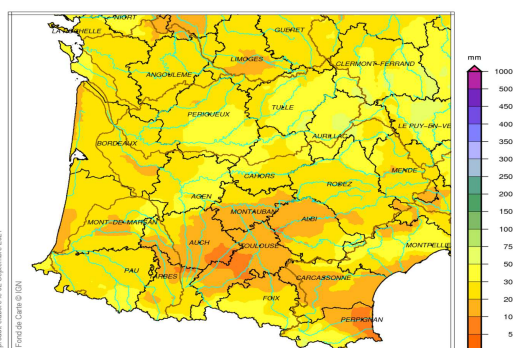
NIORT
LA ROCHELLE
GUERET
LIMOGES
CLERMONT-FERRAND
ANGOULEME
TULLE
PERIGUEUX
LE PUY-EN-VE
AURILLAC
BORDEAUX
MENDE
CAHORS
RODEZ
AGEN
MONTAUBAN
ALBI
MONT-DE-MARSAN
AUCH
TOULOUSE
MONTPELLIE
PAU
TARBES
CARCASSONNE
FOIX
PERPIGNAN
Fond de Carte © IGN
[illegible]

mm
1000
500
450
400
350
300
250
200
150
100
75
50
40
30
20
10
5